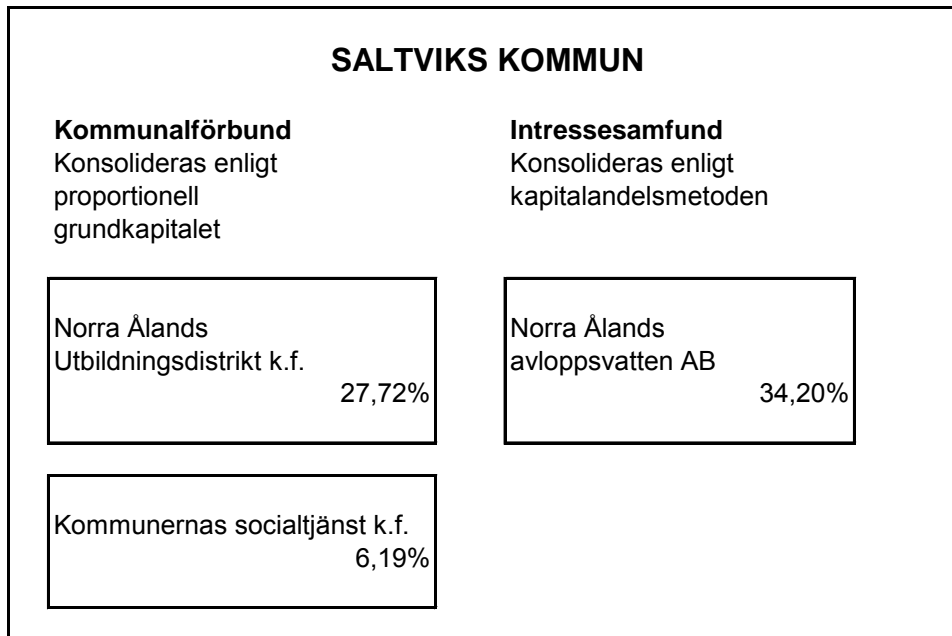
SALTVIKS KOMMUN

Kommunalförbund
Konsolideras enligt proportionell grundkapitalet

Norra Ålands Utbildningsdistrikt k.f.
27,72%

Kommunernas socialtjänst k.f.
6,19%

Intressesamfund
Konsolideras enligt kapitalandelsmetoden

Norra Ålands avloppsvatten AB
34,20%